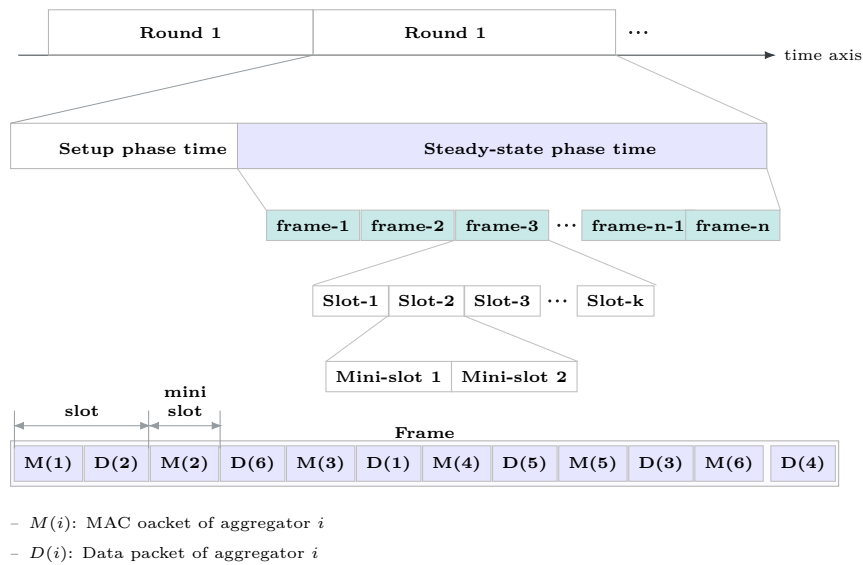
Round 1 | Round 1 | ···

time axis

Setup phase time | Steady-state phase time

frame-1 | frame-2 | frame-3 | ··· | frame-n-1 | frame-n

Slot-1 | Slot-2 | Slot-3 | ··· | Slot-k

Mini-slot 1 | Mini-slot 2

slot

mini slot

Frame

| M(1) | D(2) | M(2) | D(6) | M(3) | D(1) | M(4) | D(5) | M(5) | D(3) | M(6) | D(4) |
|---|---|---|---|---|---|---|---|---|---|---|---|

– $M(i)$: MAC oacket of aggregator $i$

– $D(i)$: Data packet of aggregator $i$